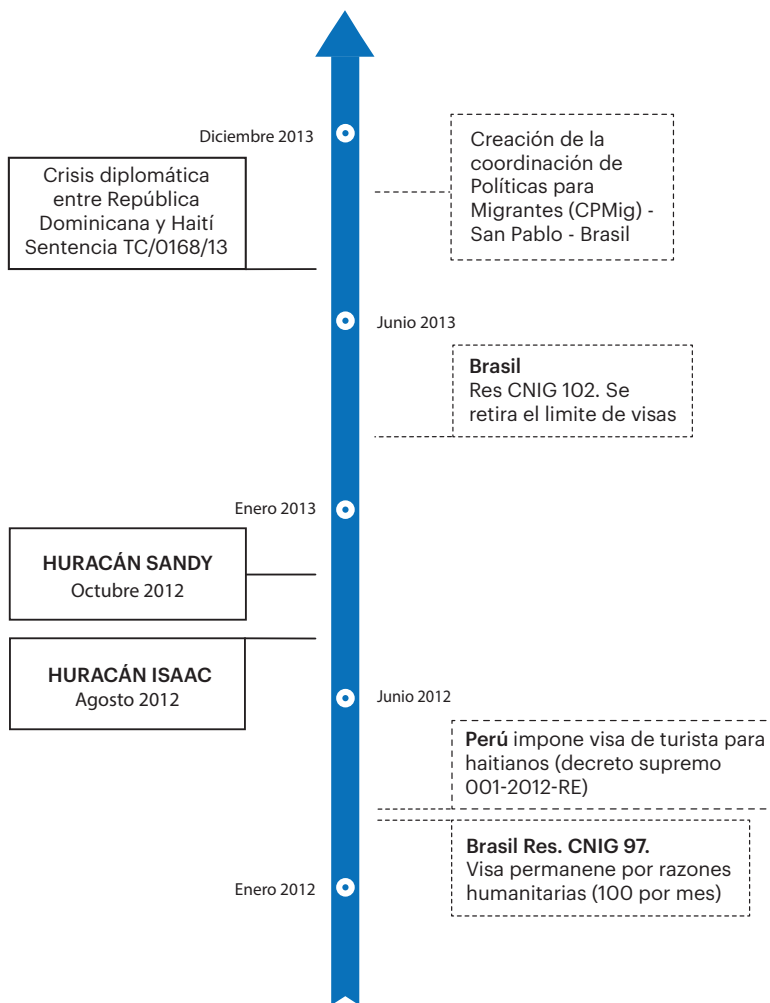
Diciembre 2013

Crisis diplomática entre República Dominicana y Haití Sentencia TC/0168/13

Creación de la coordinación de Políticas para Migrantes (CPMig) - San Pablo - Brasil

Junio 2013

Brasil
Res CNIG 102. Se retira el limite de visas

Enero 2013

HURACÁN SANDY
Octubre 2012

HURACÁN ISAAC
Agosto 2012

Junio 2012

Perú impone visa de turista para haitianos (decreto supremo 001-2012-RE)

Brasil Res. CNIG 97.
Visa permanene por razones humanitarias (100 por mes)

Enero 2012